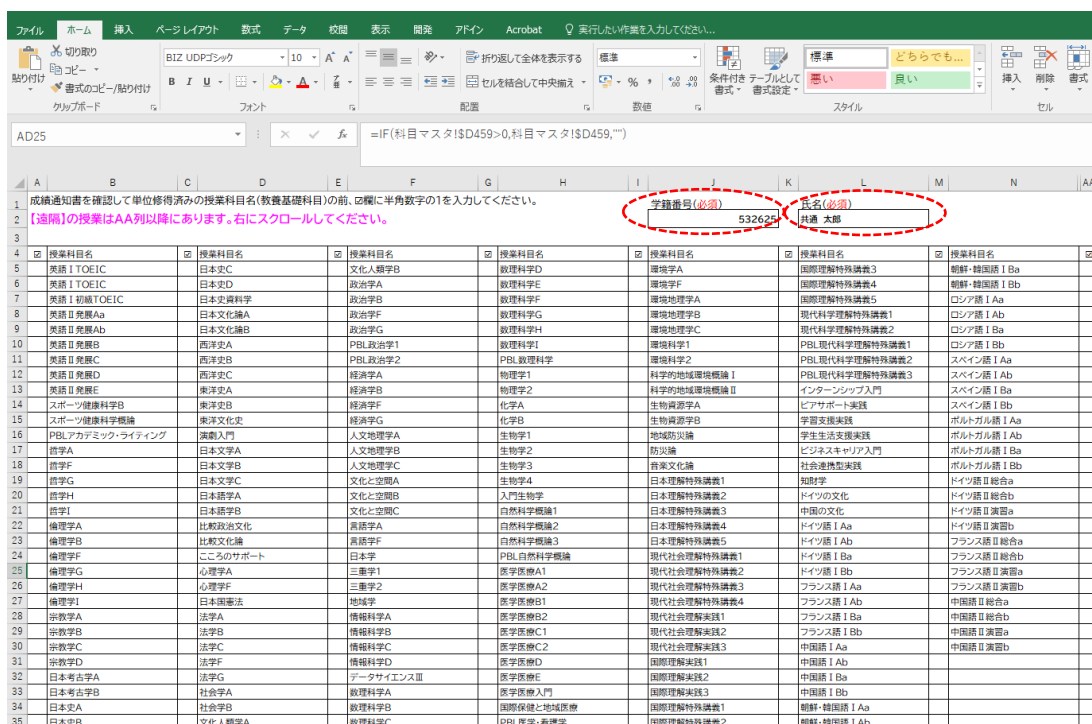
ファイル ホーム 挿入 ページレイアウト 数式 データ 校閲 表示 開発 アドイン Acrobat 実行したい作業を入力してください...

切り取り コピー 書式のコピー/貼り付け 貼り付け クリップボード
BIZ UDPゴシック 10 B I U フォント
折り返して全体を表示する セルを結合して中央揃え 配置
標準 % 数値
条件付き書式 テーブルとして書式設定 標準 どちらでも... 悪い 良い スタイル
挿入 削除 書式 セル

AD25 =IF(科目マスタ!$D459>0,科目マスタ!$D459,"")

1 成績通知書を確認して単位修得済みの授業科目名(教養基礎科目)の前、☑欄に半角数字の1を入力してください。
2 【遠隔】の授業はAA列以降にあります。右にスクロールしてください。

学籍番号(必須) 532625
氏名(必須) 共通 太郎

| | A | B | C | D | E | F | G | H | I | J | K | L | M | N |
|---|---|---|---|---|---|---|---|---|---|---|---|---|---|---|
| 4 | ☑ | 授業科目名 | ☑ | 授業科目名 | ☑ | 授業科目名 | ☑ | 授業科目名 | ☑ | 授業科目名 | ☑ | 授業科目名 | ☑ | 授業科目名 |
| 5 | | 英語ⅠTOEIC | | 日本史C | | 文化人類学B | | 数理科学D | | 環境学A | | 国際理解特殊講義3 | | 朝鮮・韓国語ⅠBa |
| 6 | | 英語ⅠTOEIC | | 日本史D | | 政治学A | | 数理科学E | | 環境学F | | 国際理解特殊講義4 | | 朝鮮・韓国語ⅠBb |
| 7 | | 英語Ⅰ初級TOEIC | | 日本史資料学 | | 政治学B | | 数理科学F | | 環境地理学A | | 国際理解特殊講義5 | | ロシア語ⅠAa |
| 8 | | 英語Ⅱ発展Aa | | 日本文化論A | | 政治学F | | 数理科学G | | 環境地理学B | | 現代科学理解特殊講義1 | | ロシア語ⅠAb |
| 9 | | 英語Ⅱ発展Ab | | 日本文化論B | | 政治学G | | 数理科学H | | 環境地理学C | | 現代科学理解特殊講義2 | | ロシア語ⅠBa |
| 10 | | 英語Ⅱ発展B | | 西洋史A | | PBL政治学1 | | 数理科学I | | 環境科学1 | | PBL現代科学理解特殊講義1 | | ロシア語ⅠBb |
| 11 | | 英語Ⅱ発展C | | 西洋史B | | PBL政治学2 | | PBL数理科学 | | 環境科学2 | | PBL現代科学理解特殊講義2 | | スペイン語ⅠAa |
| 12 | | 英語Ⅱ発展D | | 西洋史C | | 経済学A | | 物理学1 | | 科学的地域環境概論Ⅰ | | PBL現代科学理解特殊講義3 | | スペイン語ⅠAb |
| 13 | | 英語Ⅱ発展E | | 東洋史A | | 経済学B | | 物理学2 | | 科学的地域環境概論Ⅱ | | インターンシップ入門 | | スペイン語ⅠBa |
| 14 | | スポーツ健康科学B | | 東洋史B | | 経済学F | | 化学A | | 生物資源学A | | ピアサポート実践 | | スペイン語ⅠBb |
| 15 | | スポーツ健康科学概論 | | 東洋文化史 | | 経済学G | | 化学B | | 生物資源学B | | 学習支援実践 | | ポルトガル語ⅠAa |
| 16 | | PBLアカデミック・ライティング | | 演劇入門 | | 人文地理学A | | 生物学1 | | 地域防災論 | | 学生生活支援実践 | | ポルトガル語ⅠAb |
| 17 | | 哲学A | | 日本文学A | | 人文地理学B | | 生物学2 | | 防災論 | | ビジネスキャリア入門 | | ポルトガル語ⅠBa |
| 18 | | 哲学F | | 日本文学B | | 人文地理学C | | 生物学3 | | 音楽文化論 | | 社会連携型実践 | | ポルトガル語ⅠBb |
| 19 | | 哲学G | | 日本文学C | | 文化と空間A | | 生物学4 | | 日本理解特殊講義1 | | 知財学 | | ドイツ語Ⅱ総合a |
| 20 | | 哲学H | | 日本語学A | | 文化と空間B | | 入門生物学 | | 日本理解特殊講義2 | | ドイツの文化 | | ドイツ語Ⅱ総合b |
| 21 | | 哲学I | | 日本語学B | | 文化と空間C | | 自然科学概論1 | | 日本理解特殊講義3 | | 中国の文化 | | ドイツ語Ⅱ演習a |
| 22 | | 倫理学A | | 比較政治文化 | | 言語学A | | 自然科学概論2 | | 日本理解特殊講義4 | | ドイツ語ⅠAa | | ドイツ語Ⅱ演習b |
| 23 | | 倫理学B | | 比較文化論 | | 言語学F | | 自然科学概論3 | | 日本理解特殊講義5 | | ドイツ語ⅠAb | | フランス語Ⅱ総合a |
| 24 | | 倫理学F | | こころのサポート | | 日本学 | | PBL自然科学概論 | | 現代社会理解特殊講義1 | | ドイツ語ⅠBa | | フランス語Ⅱ総合b |
| 25 | | 倫理学G | | 心理学A | | 三重学1 | | 医学医療A1 | | 現代社会理解特殊講義2 | | ドイツ語ⅠBb | | フランス語Ⅱ演習a |
| 26 | | 倫理学H | | 心理学F | | 三重学2 | | 医学医療A2 | | 現代社会理解特殊講義3 | | フランス語ⅠAa | | フランス語Ⅱ演習b |
| 27 | | 倫理学I | | 日本国憲法 | | 地域学 | | 医学医療B1 | | 現代社会理解特殊講義4 | | フランス語ⅠAb | | 中国語Ⅱ総合a |
| 28 | | 宗教学A | | 法学A | | 情報科学A | | 医学医療B2 | | 現代社会理解実践1 | | フランス語ⅠBa | | 中国語Ⅱ総合b |
| 29 | | 宗教学B | | 法学B | | 情報科学B | | 医学医療C1 | | 現代社会理解実践2 | | フランス語ⅠBb | | 中国語Ⅱ演習a |
| 30 | | 宗教学C | | 法学C | | 情報科学C | | 医学医療C2 | | 現代社会理解実践3 | | 中国語ⅠAa | | 中国語Ⅱ演習b |
| 31 | | 宗教学D | | 法学F | | 情報科学D | | 医学医療D | | 国際理解実践1 | | 中国語ⅠAb | | |
| 32 | | 日本考古学A | | 法学G | | データサイエンスⅢ | | 医学医療E | | 国際理解実践2 | | 中国語ⅠBa | | |
| 33 | | 日本考古学B | | 社会学A | | 数理科学A | | 医学医療入門 | | 国際理解実践3 | | 中国語ⅠBb | | |
| 34 | | 日本史A | | 社会学B | | 数理科学B | | 国際保健と地域医療 | | 国際理解特殊講義1 | | 朝鮮・韓国語ⅠAa | | |
| 35 | | 日本史B | | 文化人類学A | | 数理科学C | | PBL医学・看護学 | | 国際理解特殊講義2 | | 朝鮮・韓国語ⅠAb | | |